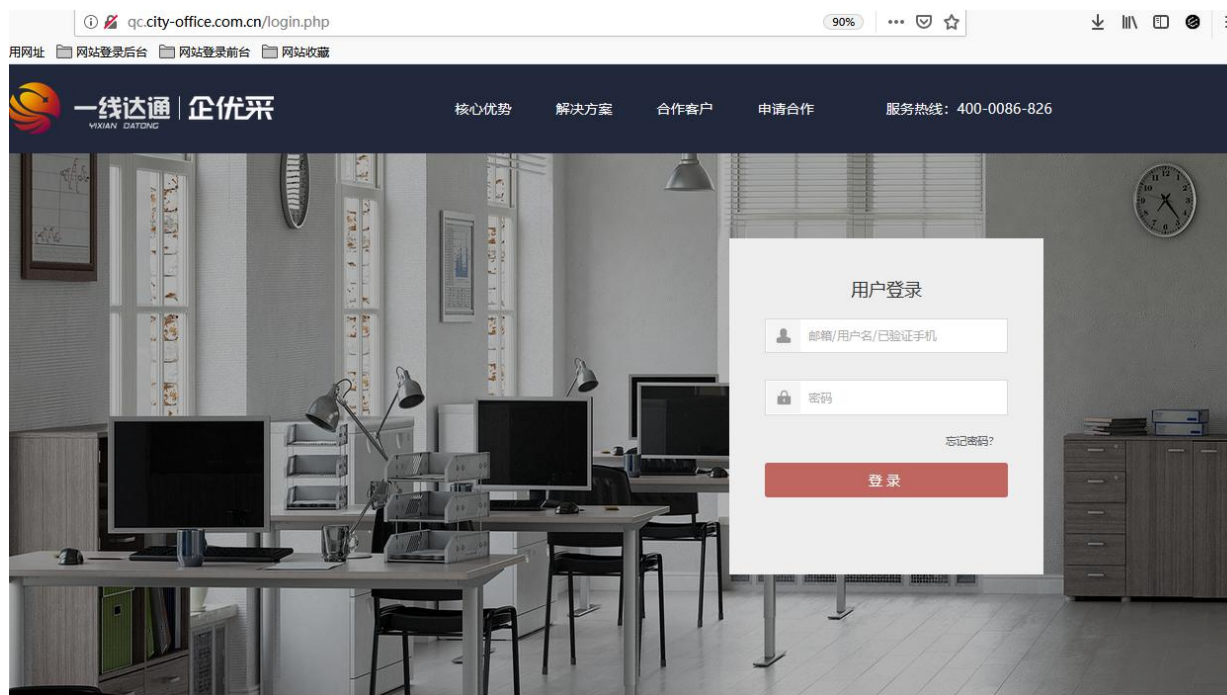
qc.city-office.com.cn/login.php

90%

用网址 网站登录后台 网站登录前台 网站收藏

一线达通 | 企优采
YIXIAN DATONG

核心优势 解决方案 合作客户 申请合作 服务热线：400-0086-826

用户登录

邮箱/用户名/已验证手机

密码

忘记密码?

登 录